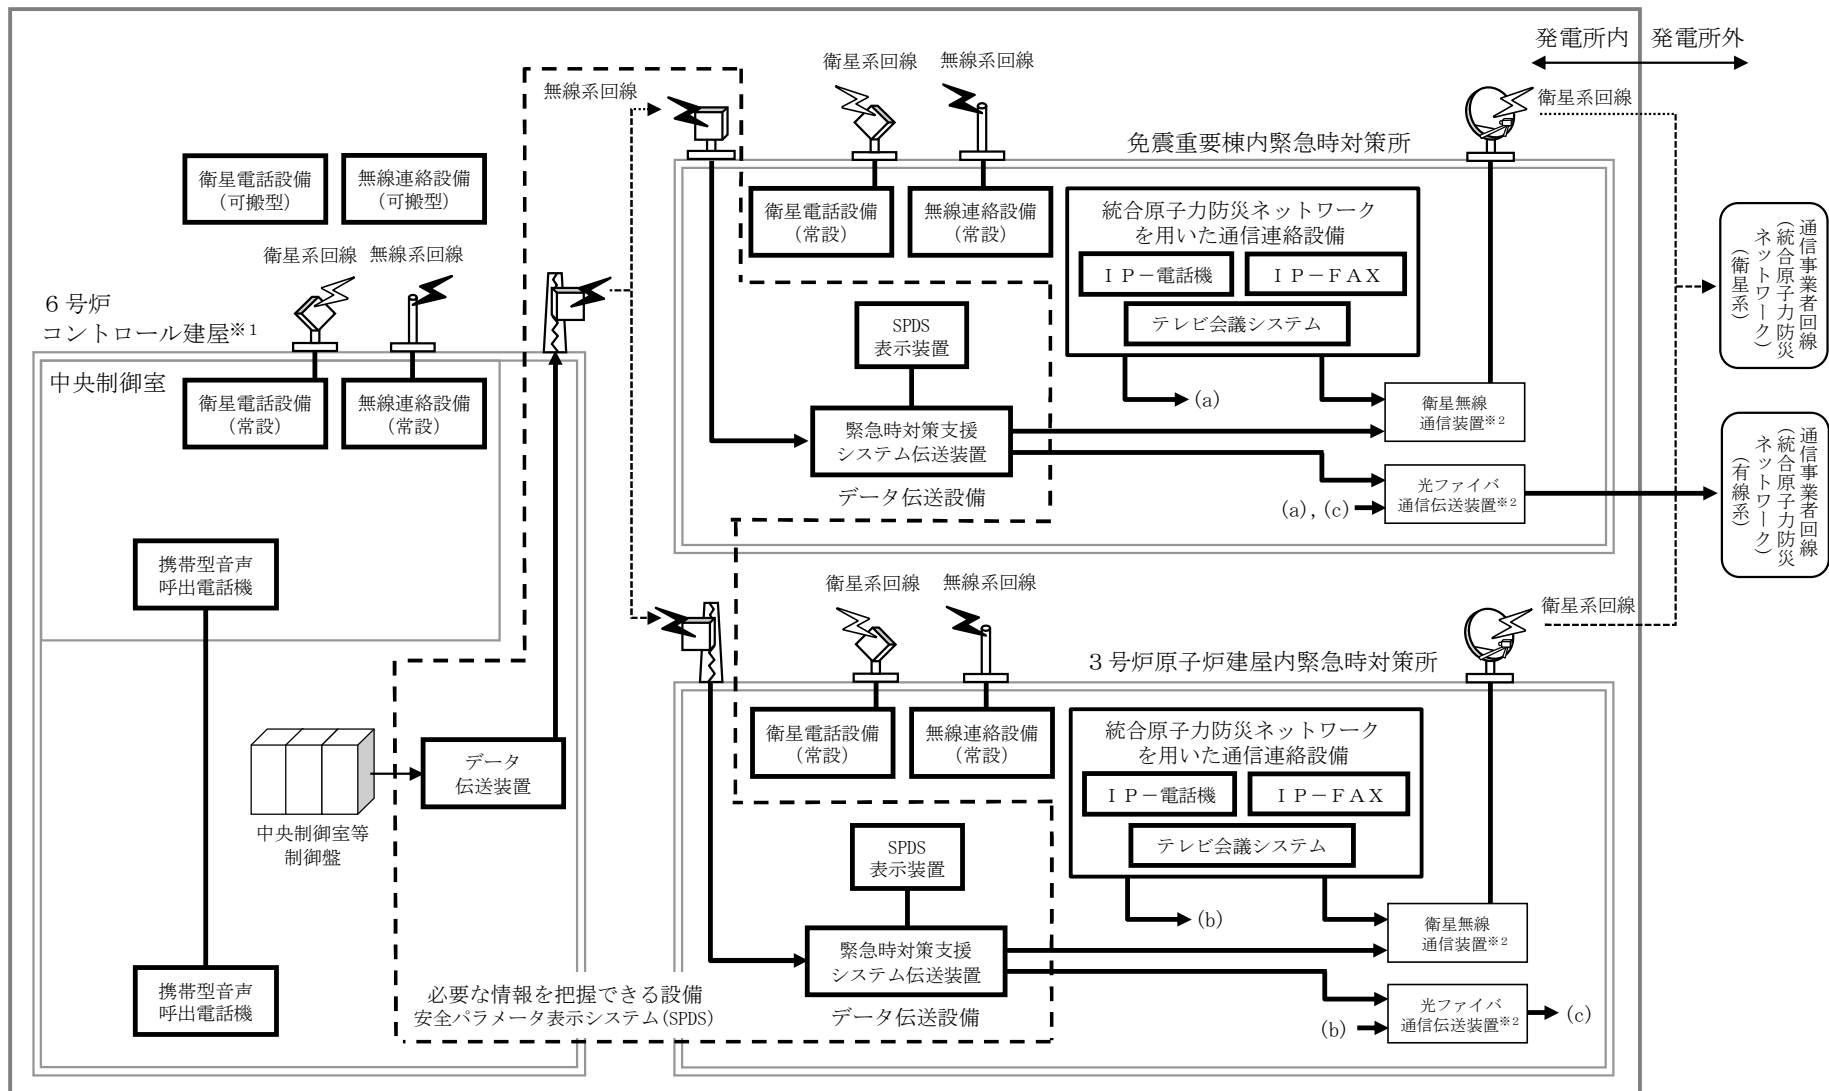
発電所内　発電所外

無線系回線

衛星系回線　無線系回線

衛星系回線

免震重要棟内緊急時対策所

衛星電話設備
(可搬型)

無線連絡設備
(可搬型)

衛星電話設備
(常設)

無線連絡設備
(常設)

統合原子力防災ネットワーク
を用いた通信連絡設備

ＩＰ－電話機

ＩＰ－ＦＡＸ

テレビ会議システム

通信事業者回線
(統合原子力防災ネットワーク)
(衛星系)

衛星系回線　無線系回線

6号炉
コントロール建屋※1

中央制御室

衛星電話設備
(常設)

無線連絡設備
(常設)

SPDS
表示装置

(a)

衛星無線
通信装置※2

緊急時対策支援
システム伝送装置

光ファイバ
通信伝送装置※2

(a), (c)

データ伝送設備

通信事業者回線
(統合原子力防災ネットワーク)
(有線系)

携帯型音声
呼出電話機

衛星系回線　無線系回線

衛星系回線

3号炉原子炉建屋内緊急時対策所

衛星電話設備
(常設)

無線連絡設備
(常設)

統合原子力防災ネットワーク
を用いた通信連絡設備

ＩＰ－電話機

ＩＰ－ＦＡＸ

テレビ会議システム

データ
伝送装置

中央制御室等
制御盤

SPDS
表示装置

(b)

衛星無線
通信装置※2

緊急時対策支援
システム伝送装置

必要な情報を把握できる設備
安全パラメータ表示システム(SPDS)

データ伝送設備

光ファイバ
通信伝送装置※2

(b)

(c)

携帯型音声
呼出電話機